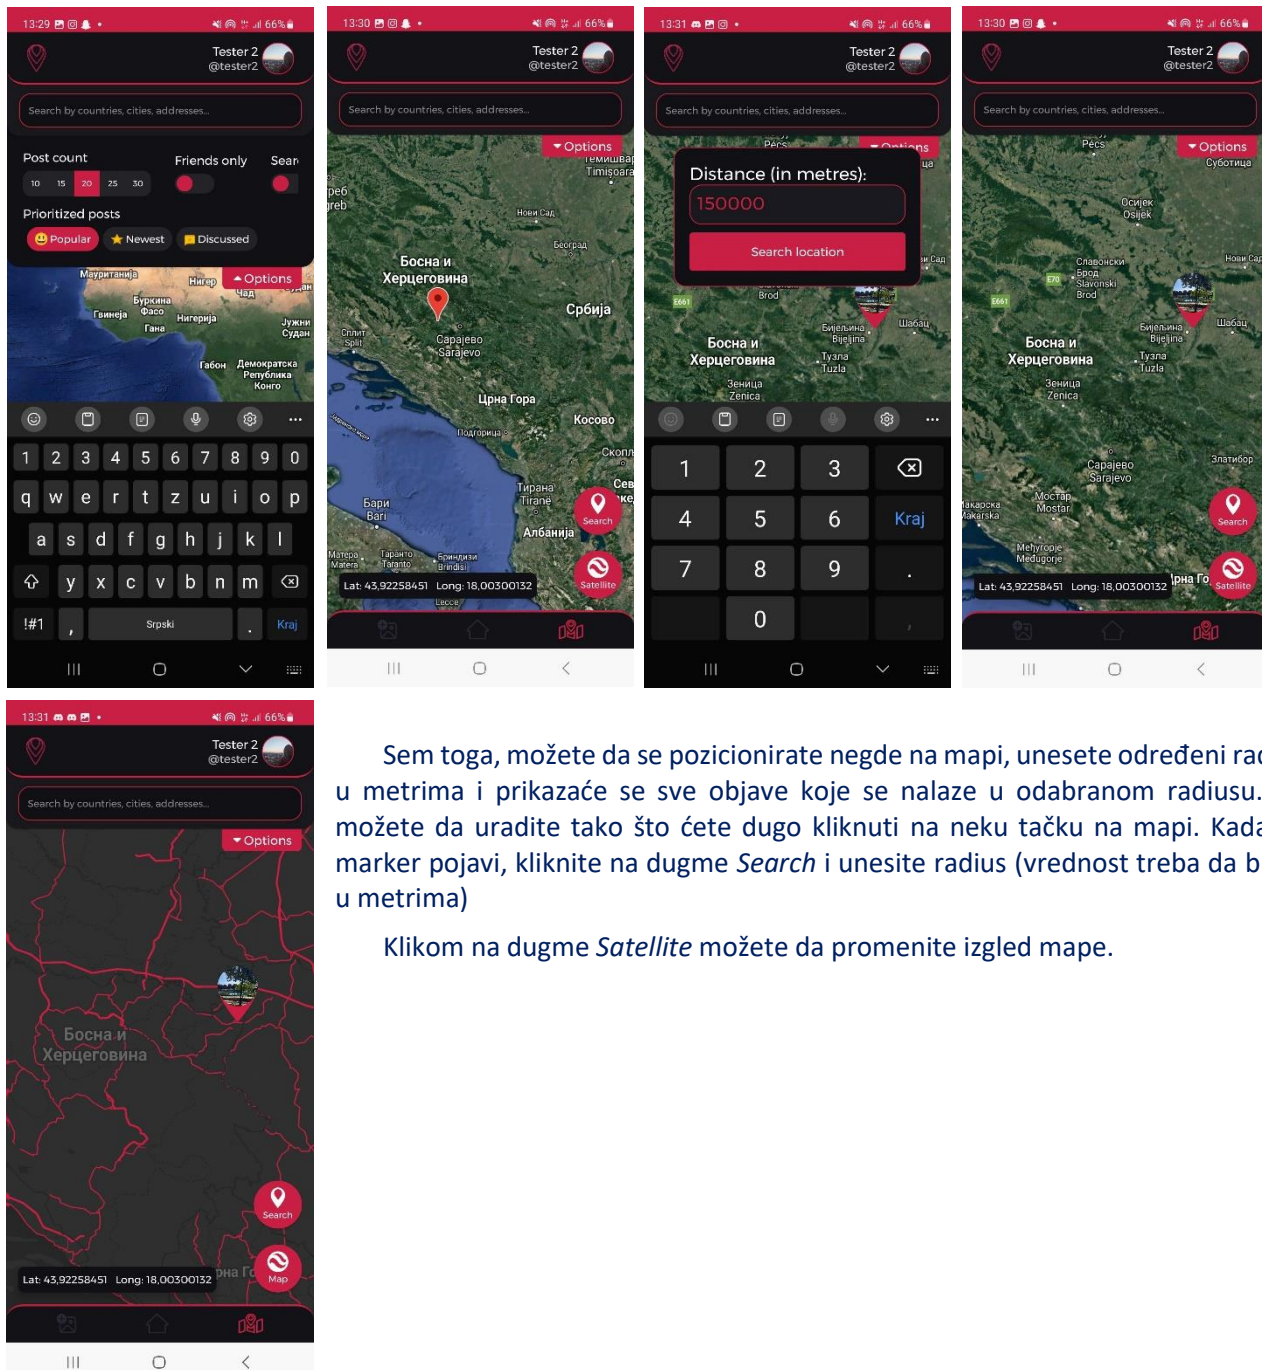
13:29

Tester 2
@tester2

Search by countries, cities, addresses...

Post count
Friends only
Sear
10 15 20 25 30

Prioritized posts
Popular
Newest
Discussed

Options

Мауританија Нигер Чад Буркина Фасо Гвинеја Нигерија Гана Јужни Судан Габон Демократска Република Конго

1 2 3 4 5 6 7 8 9 0
q w e r t z u i o p
a s d f g h j k l
y x c v b n m
!#1 , Srpski . Kraj

13:30

Tester 2
@tester2

Search by countries, cities, addresses...

Options

Темишвар Timișoara
Нови Сад
Београд
Босна и Херцеговина
Србија
Сплит Split
Сарајево Sarajevo
Црна Гора
Косово
Подгорица
Скопље
Бари Bari
Тирана Tirane
Албанија
Матера Matera
Таранто Taranto
Бриндизи Brindisi
Lecce
Search
Satellite
Lat: 43,92258451 Long: 18,00300132

13:31

Tester 2
@tester2

Search by countries, cities, addresses...

Options

Distance (in metres):
150000
Search location

Pecs
Brod
Босна и Херцеговина
Бијељина Bijeljina
Шабац
Тузла Tuzla
Зеница Zenica

1 2 3
4 5 6 Kraj
7 8 9 .
0

13:30

Tester 2
@tester2

Search by countries, cities, addresses...

Options

Pecs
Суботица
Осијек Osijek
Нови Сад
Славонски Брод Slavonski Brod
Бијељина Bijeljina
Шабац
Босна и Херцеговина
Тузла Tuzla
Зеница Zenica
Сарајево Sarajevo
Златибор
Мостар Mostar
Макарска Makarska
Међугорје Medugorje
Search
Satellite
Lat: 43,92258451 Long: 18,00300132

13:31

Tester 2
@tester2

Search by countries, cities, addresses...

Options

Босна и Херцеговина
Search
Map
Lat: 43,92258451 Long: 18,00300132

Sem toga, možete da se pozicionirate negde na mapi, unesete određeni rad u metrima i prikazaće se sve objave koje se nalaze u odabranom radiusu. možete da uradite tako što ćete dugo kliknuti na neku tačku na mapi. Kada marker pojavi, kliknite na dugme *Search* i unesite radius (vrednost treba da b u metrima)

Klikom na dugme *Satellite* možete da promenite izgled mape.